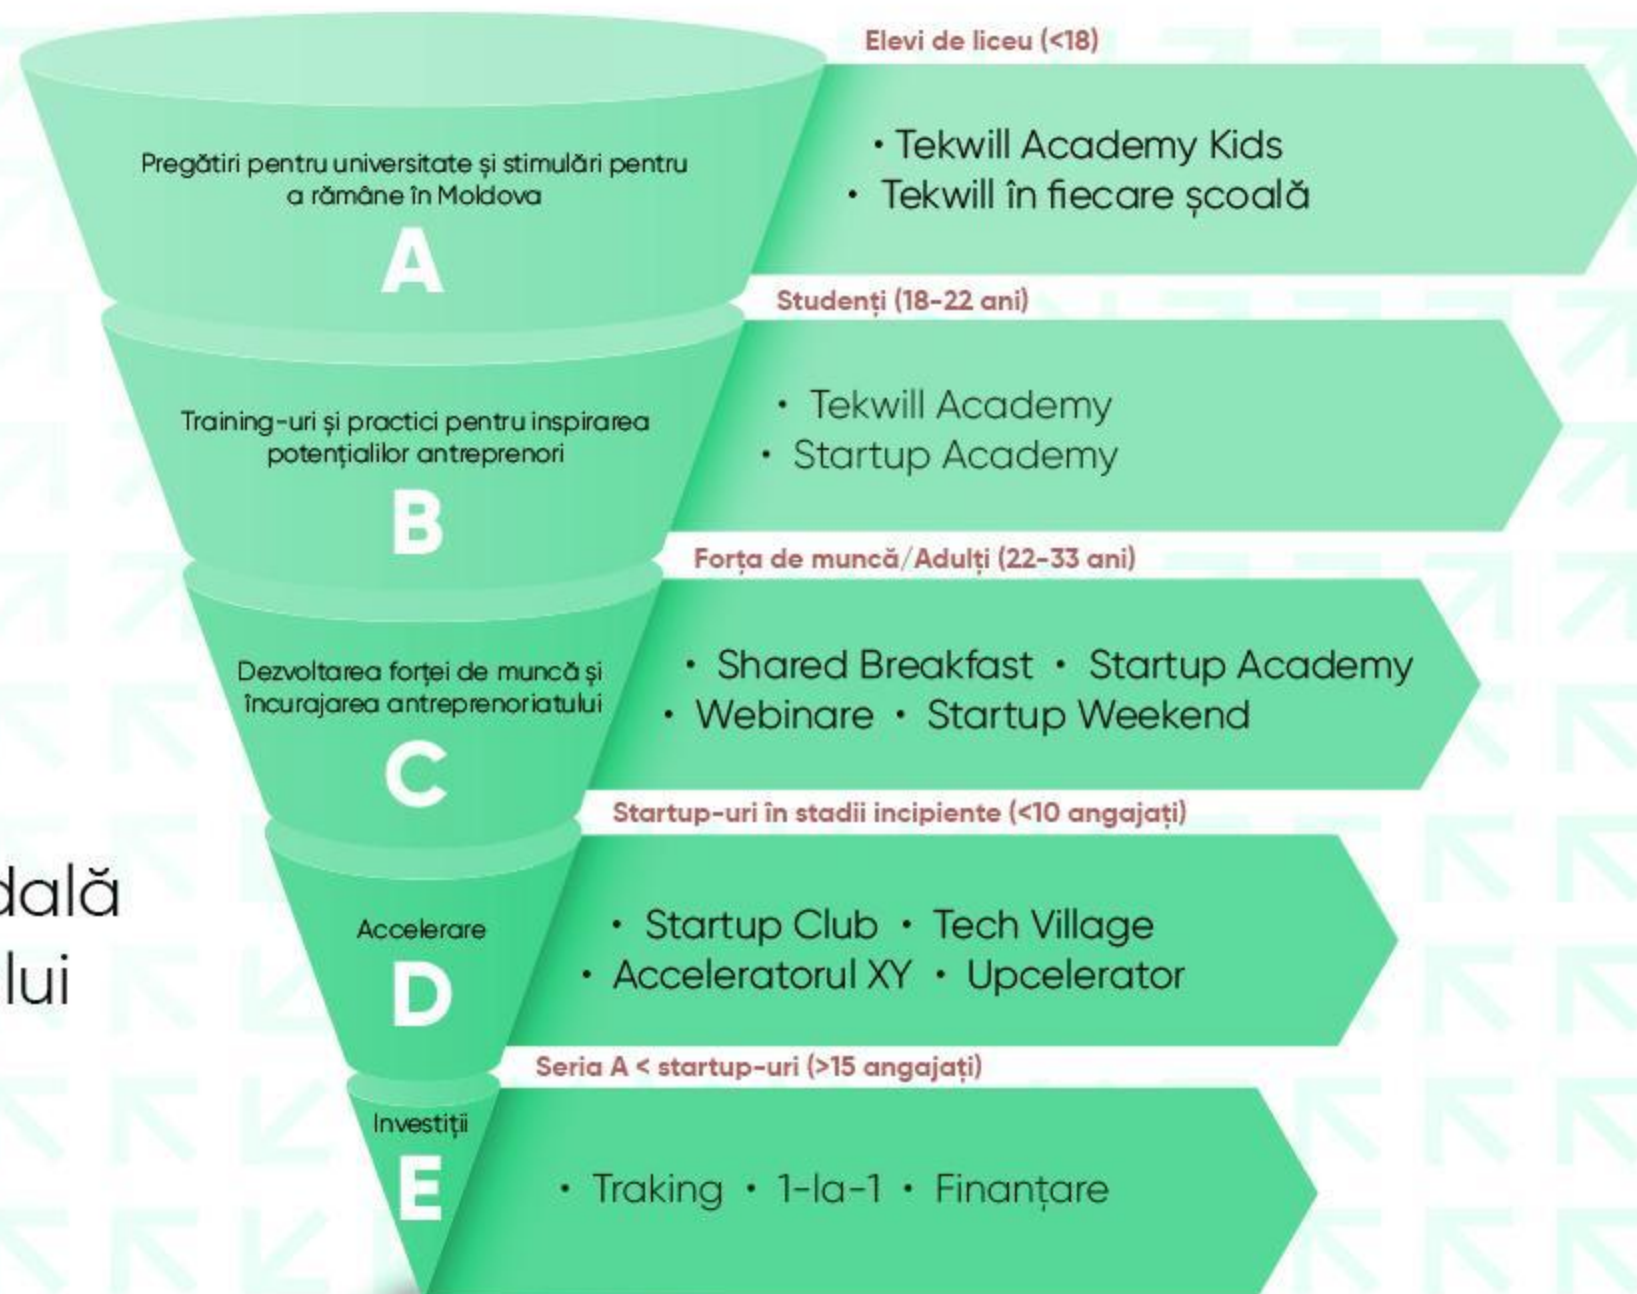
dală
lui

Elevi de liceu (<18)

Pregătiri pentru universitate și stimulări pentru a rămâne în Moldova

A

• Tekwill Academy Kids
• Tekwill în fiecare școală

Studenți (18-22 ani)

Training-uri și practici pentru inspirarea potențialilor antreprenori

B

• Tekwill Academy
• Startup Academy

Forța de muncă/Adulți (22-33 ani)

Dezvoltarea forței de muncă și încurajarea antreprenoriatului

C

• Shared Breakfast • Startup Academy
• Webinare • Startup Weekend

Startup-uri în stadii incipiente (<10 angajați)

Accelerare

D

• Startup Club • Tech Village
• Acceleratorul XY • Upcelerator

Seria A < startup-uri (>15 angajați)

Investiții

E

• Traking • 1-la-1 • Finanțare